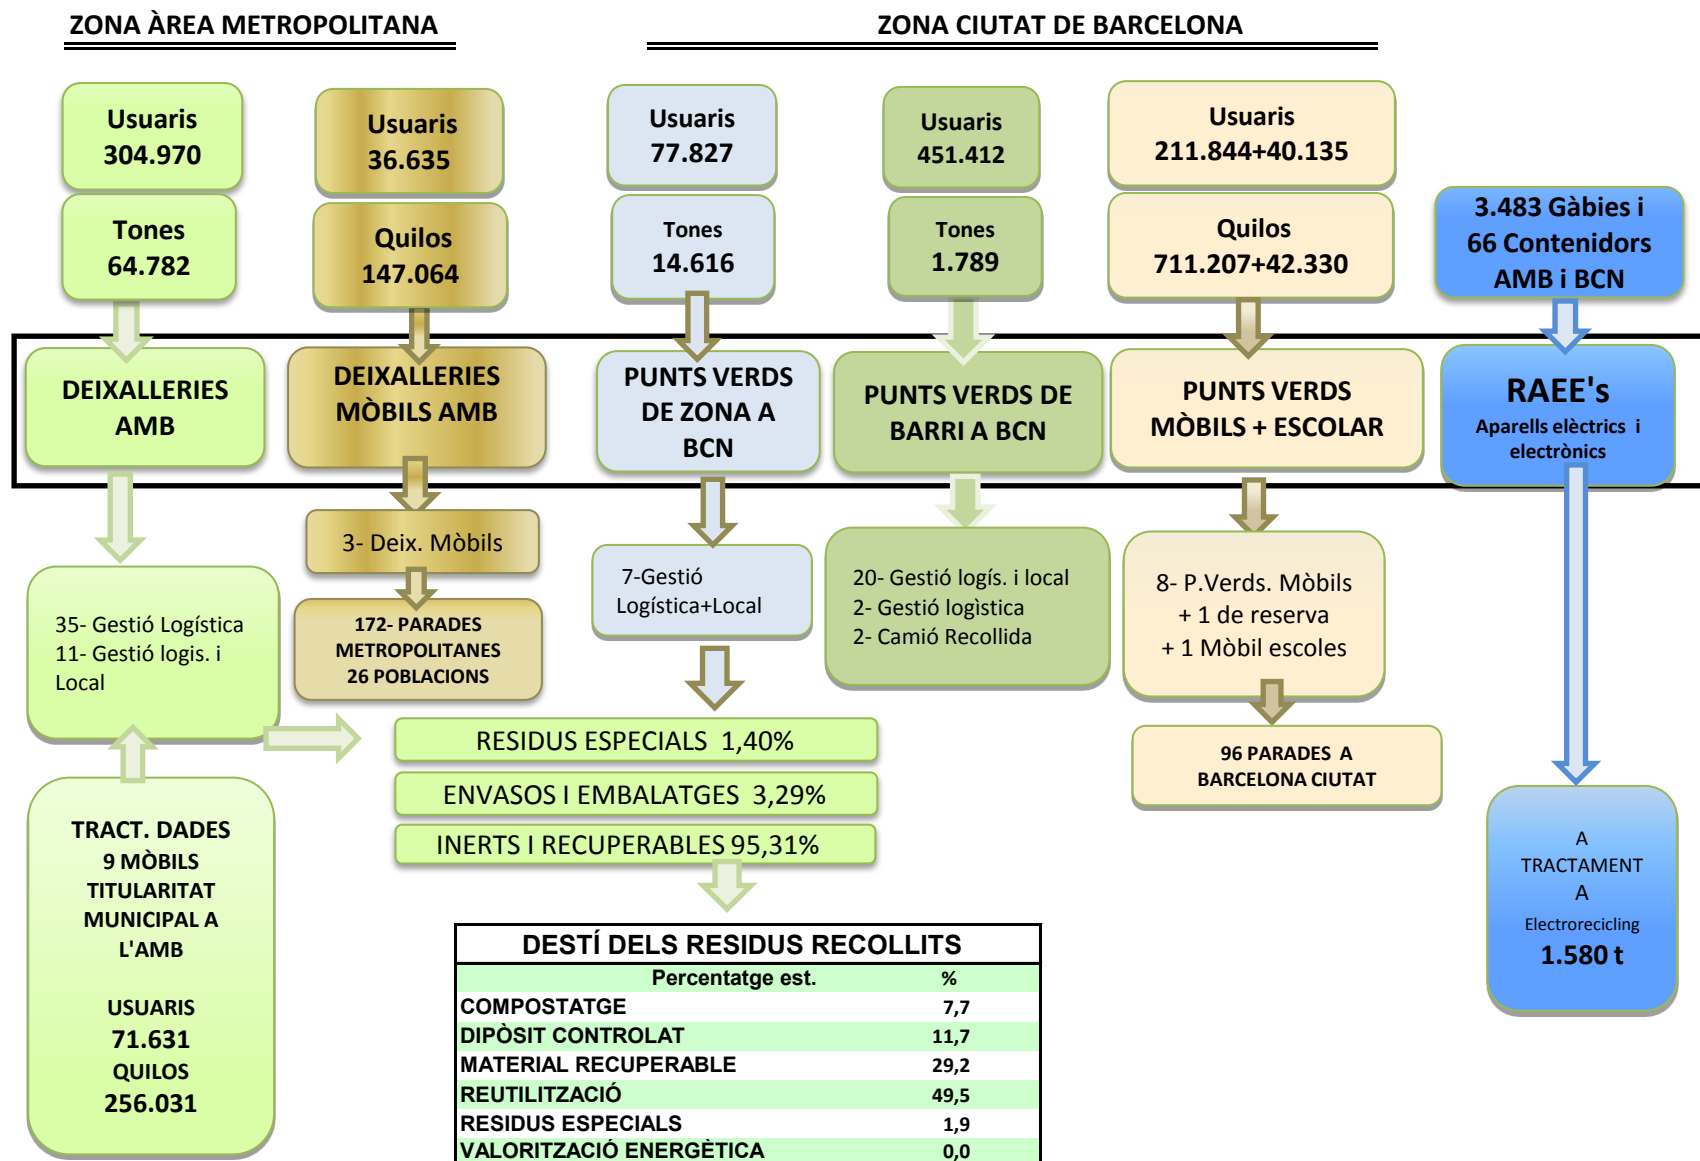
ZONA ÀREA METROPOLITANA

ZONA CIUTAT DE BARCELONA

Usuaris
304.970

Tones
64.782

Usuaris
36.635

Quilos
147.064

Usuaris
77.827

Tones
14.616

Usuaris
451.412

Tones
1.789

Usuaris
211.844+40.135

Quilos
711.207+42.330

3.483 Gàbies i 66 Contenidors AMB i BCN

DEIXALLERIES AMB

DEIXALLERIES MÒBILS AMB

PUNTS VERDS DE ZONA A BCN

PUNTS VERDS DE BARRI A BCN

PUNTS VERDS MÒBILS + ESCOLAR

RAEE's
Aparells elèctrics i electrònics

3- Deix. Mòbils

172- PARADES METROPOLITANES 26 POBLACIONS

7-Gestió Logística+Local

20- Gestió logís. i local
2- Gestió logística
2- Camió Recollida

8- P.Verds. Mòbils
+ 1 de reserva
+ 1 Mòbil escoles

96 PARADES A BARCELONA CIUTAT

35- Gestió Logística
11- Gestió logis. i Local

RESIDUS ESPECIALS 1,40%

ENVASOS I EMBALATGES 3,29%

INERTS I RECUPERABLES 95,31%

TRACT. DADES
9 MÒBILS
TITULARITAT MUNICIPAL A L'AMB

USUARIS
71.631
QUILOS
256.031

A
TRACTAMENT
A
Electrorecicling
1.580 t

DESTÍ DELS RESIDUS RECOLLITS

| Percentatge est. | % |
|---|---|
| COMPOSTATGE | 7,7 |
| DIPÒSIT CONTROLAT | 11,7 |
| MATERIAL RECUPERABLE | 29,2 |
| REUTILITZACIÓ | 49,5 |
| RESIDUS ESPECIALS | 1,9 |
| VALORITZACIÓ ENERGÈTICA | 0,0 |